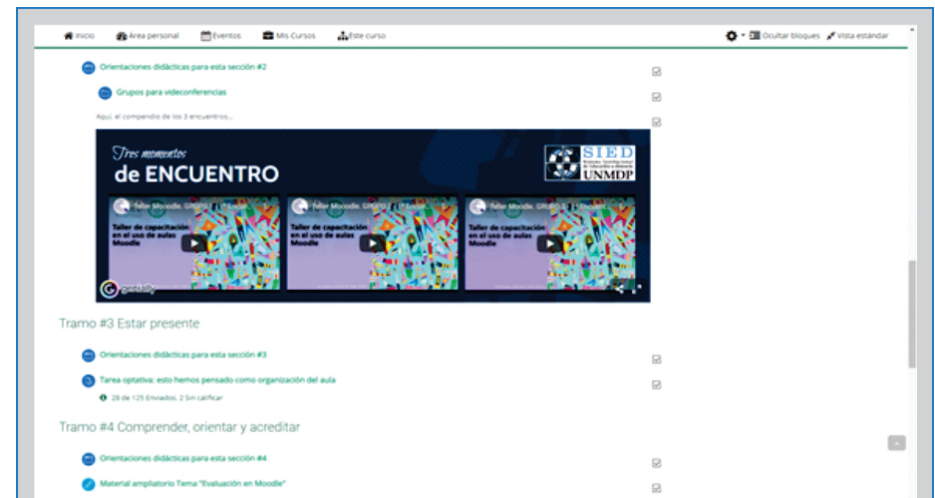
Inicio Área personal Eventos Mis Cursos Este curso

Ocultar bloques Vista estándar

Orientaciones didácticas para esta sección #2

Grupos para videoconferencias

Aquí, el compendio de los 3 encuentros...

Tres momentos de ENCUENTRO

SIED UNMDP

Taller Moodle. GRUPO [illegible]

Taller de capacitación en el uso de aulas Moodle

Taller Moodle. GRUPO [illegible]

Taller de capacitación en el uso de aulas Moodle

Taller Moodle. GRUPO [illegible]

Taller de capacitación en el uso de aulas Moodle

genially

Tramo #3 Estar presente

Orientaciones didácticas para esta sección #3

Tarea optativa: esto hemos pensado como organización del aula

28 de 125 Enviados, 2 Sin calificar

Tramo #4 Comprender, orientar y acreditar

Orientaciones didácticas para esta sección #4

Material ampliatorio Tema "Evaluación en Moodle"